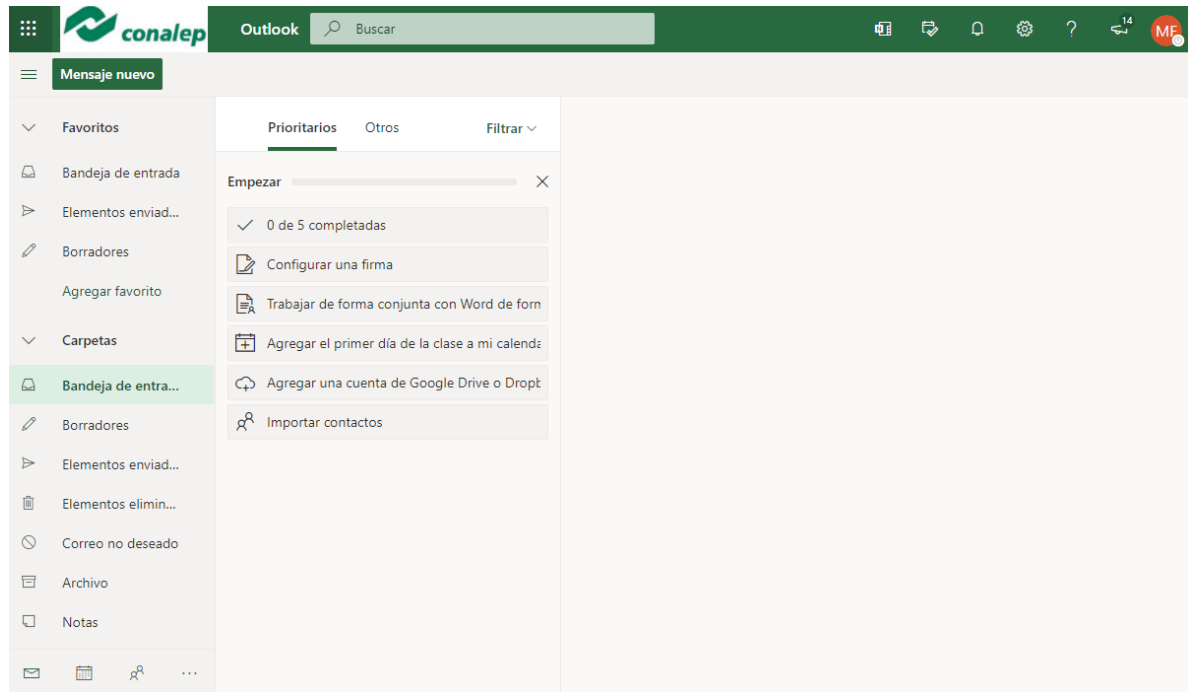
conalep

Outlook

Buscar

14

MF

Mensaje nuevo

Favoritos

Bandeja de entrada

Elementos enviad...

Borradores

Agregar favorito

Carpetas

Bandeja de entra...

Borradores

Elementos enviad...

Elementos elimin...

Correo no deseado

Archivo

Notas

Prioritarios

Otros

Filtrar

Empezar

0 de 5 completadas

Configurar una firma

Trabajar de forma conjunta con Word de forn

Agregar el primer día de la clase a mi calenda

Agregar una cuenta de Google Drive o Dropt

Importar contactos